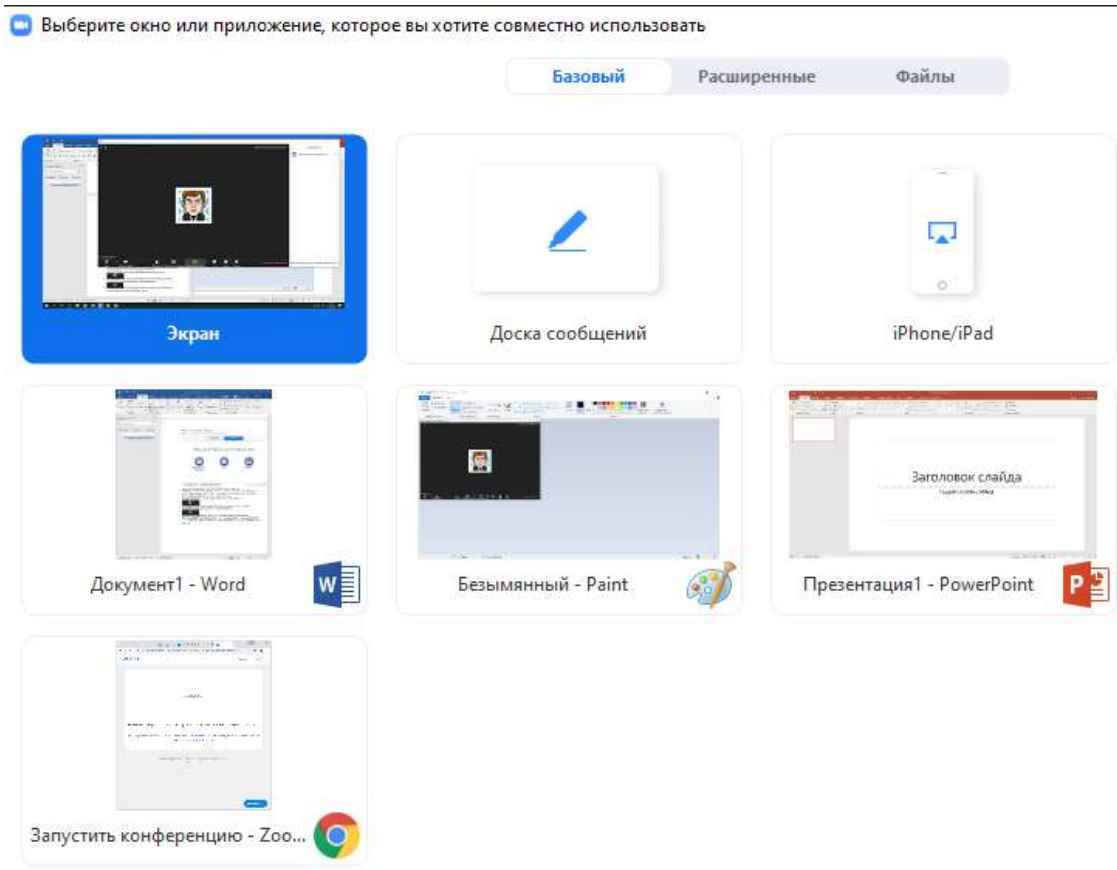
Выберите окно или приложение, которое вы хотите совместно использовать

Базовый | Расширенные | Файлы

Экран

Доска сообщений

iPhone/iPad

Документ1 - Word

Безымянный - Paint

Заголовок слайда

Подзаголовок слайда

Презентация1 - PowerPoint

Запустить конференцию - Zoo...